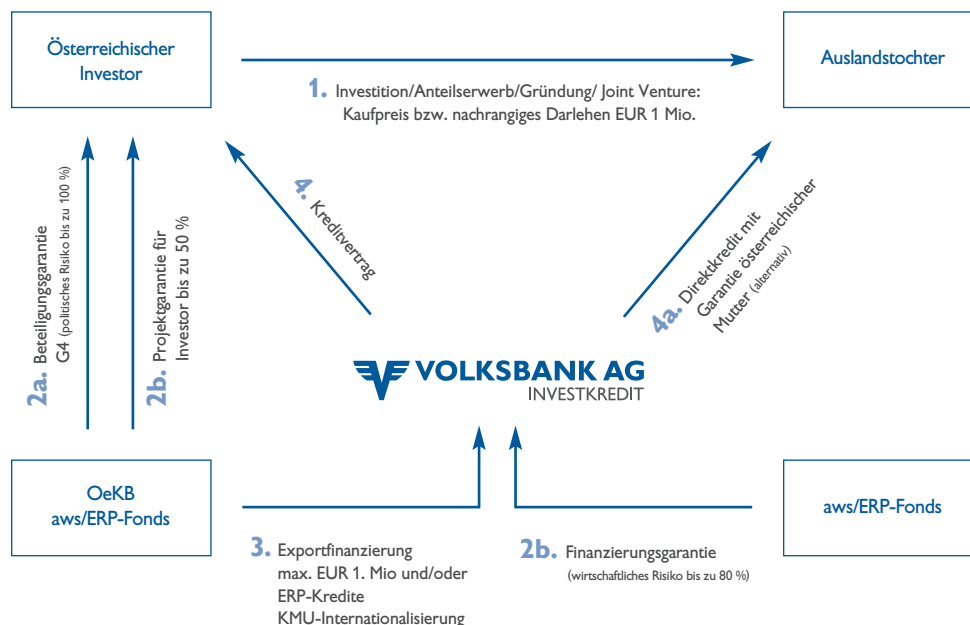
Österreichischer Investor

Auslandstochter

1. Investition/Anteilserwerb/Gründung/ Joint Venture: Kaufpreis bzw. nachrangiges Darlehen EUR 1 Mio.

4. Kreditvertrag

4a. Direktkredit mit Garantie österreichischer Mutter (alternativ)

2a. Beteiligungsgarantie G4 (politisches Risiko bis zu 100 %)

2b. Projektgarantie für Investor bis zu 50 %

VOLKSBANK AG
INVESTKREDIT

OeKB
aws/ERP-Fonds

aws/ERP-Fonds

3. Exportfinanzierung max. EUR 1. Mio und/oder ERP-Kredite KMU-Internationalisierung

2b. Finanzierungsgarantie (wirtschaftliches Risiko bis zu 80 %)